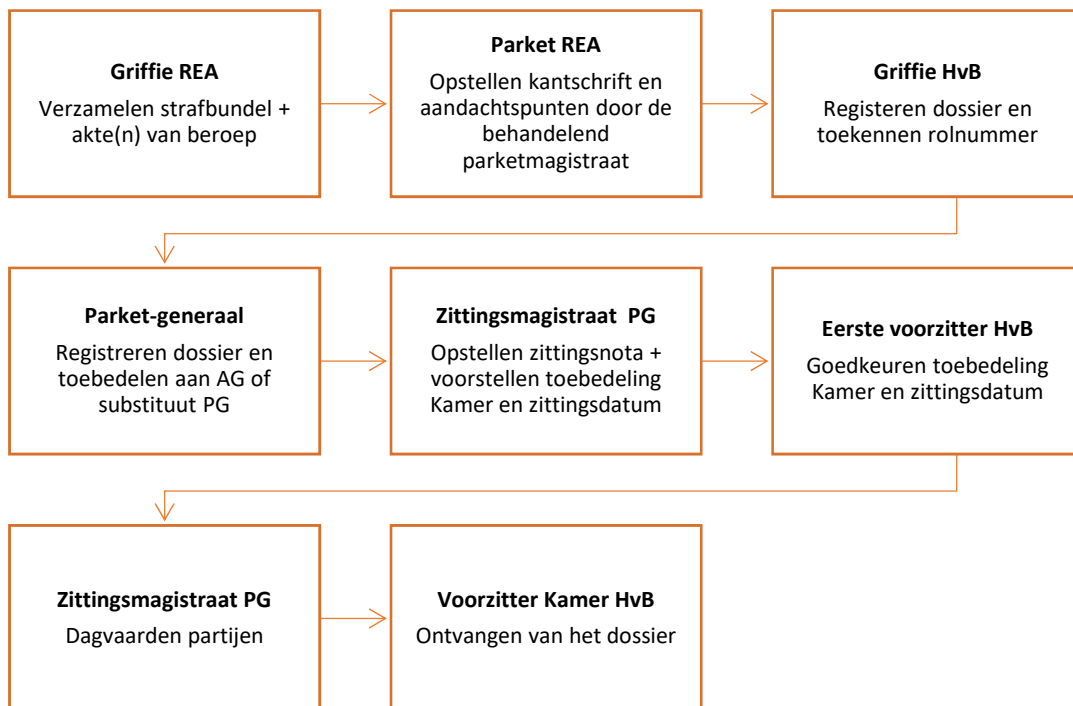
**Griffie REA**
Verzamelen strafbundel + akte(n) van beroep

**Parket REA**
Opstellen kantschrift en aandachtspunten door de behandelend parketmagistraat

**Griffie HvB**
Registeren dossier en toekennen rolnummer

**Parket-generaal**
Registreren dossier en toebedelen aan AG of substituut PG

**Zittingsmagistraat PG**
Opstellen zittingsnota + voorstellen toebedeling Kamer en zittingsdatum

**Eerste voorzitter HvB**
Goedkeuren toebedeling Kamer en zittingsdatum

**Zittingsmagistraat PG**
Dagvaarden partijen

**Voorzitter Kamer HvB**
Ontvangen van het dossier